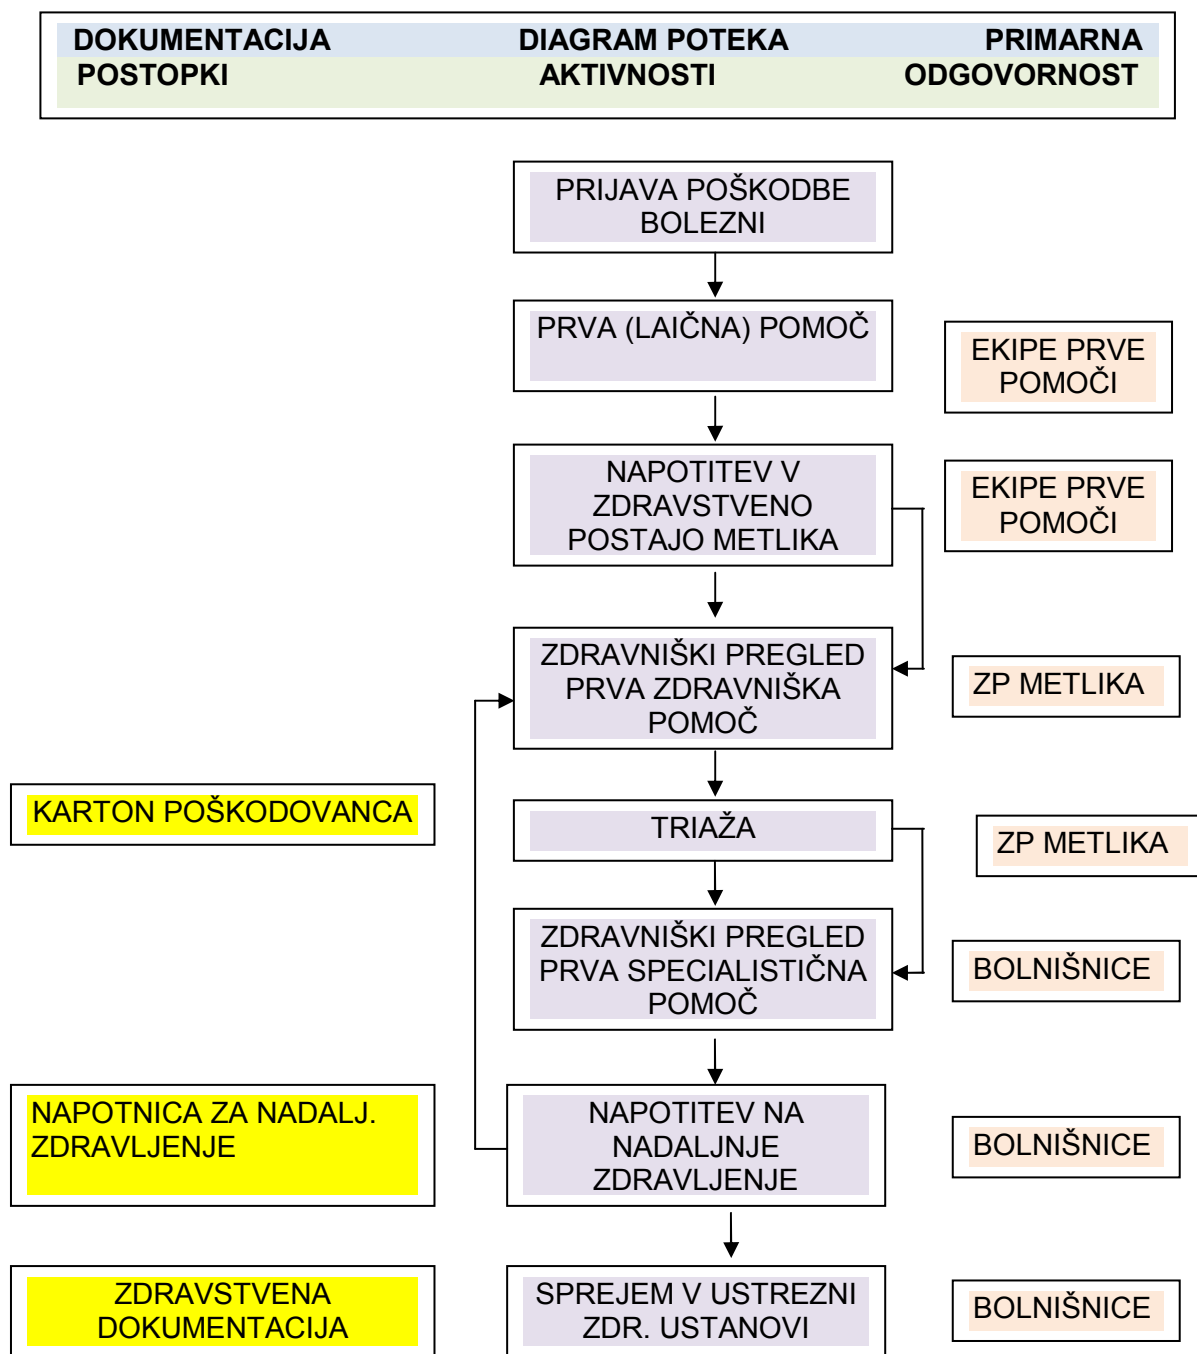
DOKUMENTACIJA POSTOPKI

DIAGRAM POTEKA AKTIVNOSTI

PRIMARNA ODGOVORNOST

PRIJAVA POŠKODBE BOLEZNI

PRVA (LAIČNA) POMOČ

EKIPE PRVE POMOČI

NAPOTITEV V ZDRAVSTVENO POSTAJO METLIKA

EKIPE PRVE POMOČI

ZDRAVNIŠKI PREGLED PRVA ZDRAVNIŠKA POMOČ

ZP METLIKA

KARTON POŠKODOVANCA

TRIAŽA

ZP METLIKA

ZDRAVNIŠKI PREGLED PRVA SPECIALISTIČNA POMOČ

BOLNIŠNICE

NAPOTNICA ZA NADALJ. ZDRAVLJENJE

NAPOTITEV NA NADALJNJE ZDRAVLJENJE

BOLNIŠNICE

ZDRAVSTVENA DOKUMENTACIJA

SPREJEM V USTREZNI ZDR. USTANOVI

BOLNIŠNICE